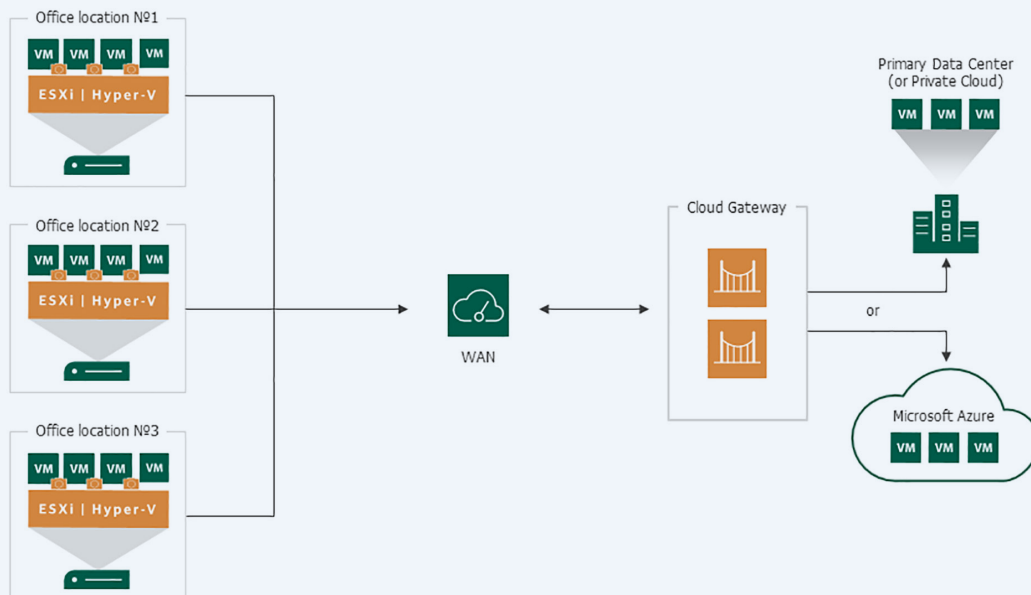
Office location №1

VM VM VM VM

ESXi | Hyper-V

Office location №2

VM VM VM VM

ESXi | Hyper-V

Office location №3

VM VM VM VM

ESXi | Hyper-V

WAN

Cloud Gateway

Primary Data Center (or Private Cloud)

VM VM VM

or

Microsoft Azure

VM VM VM